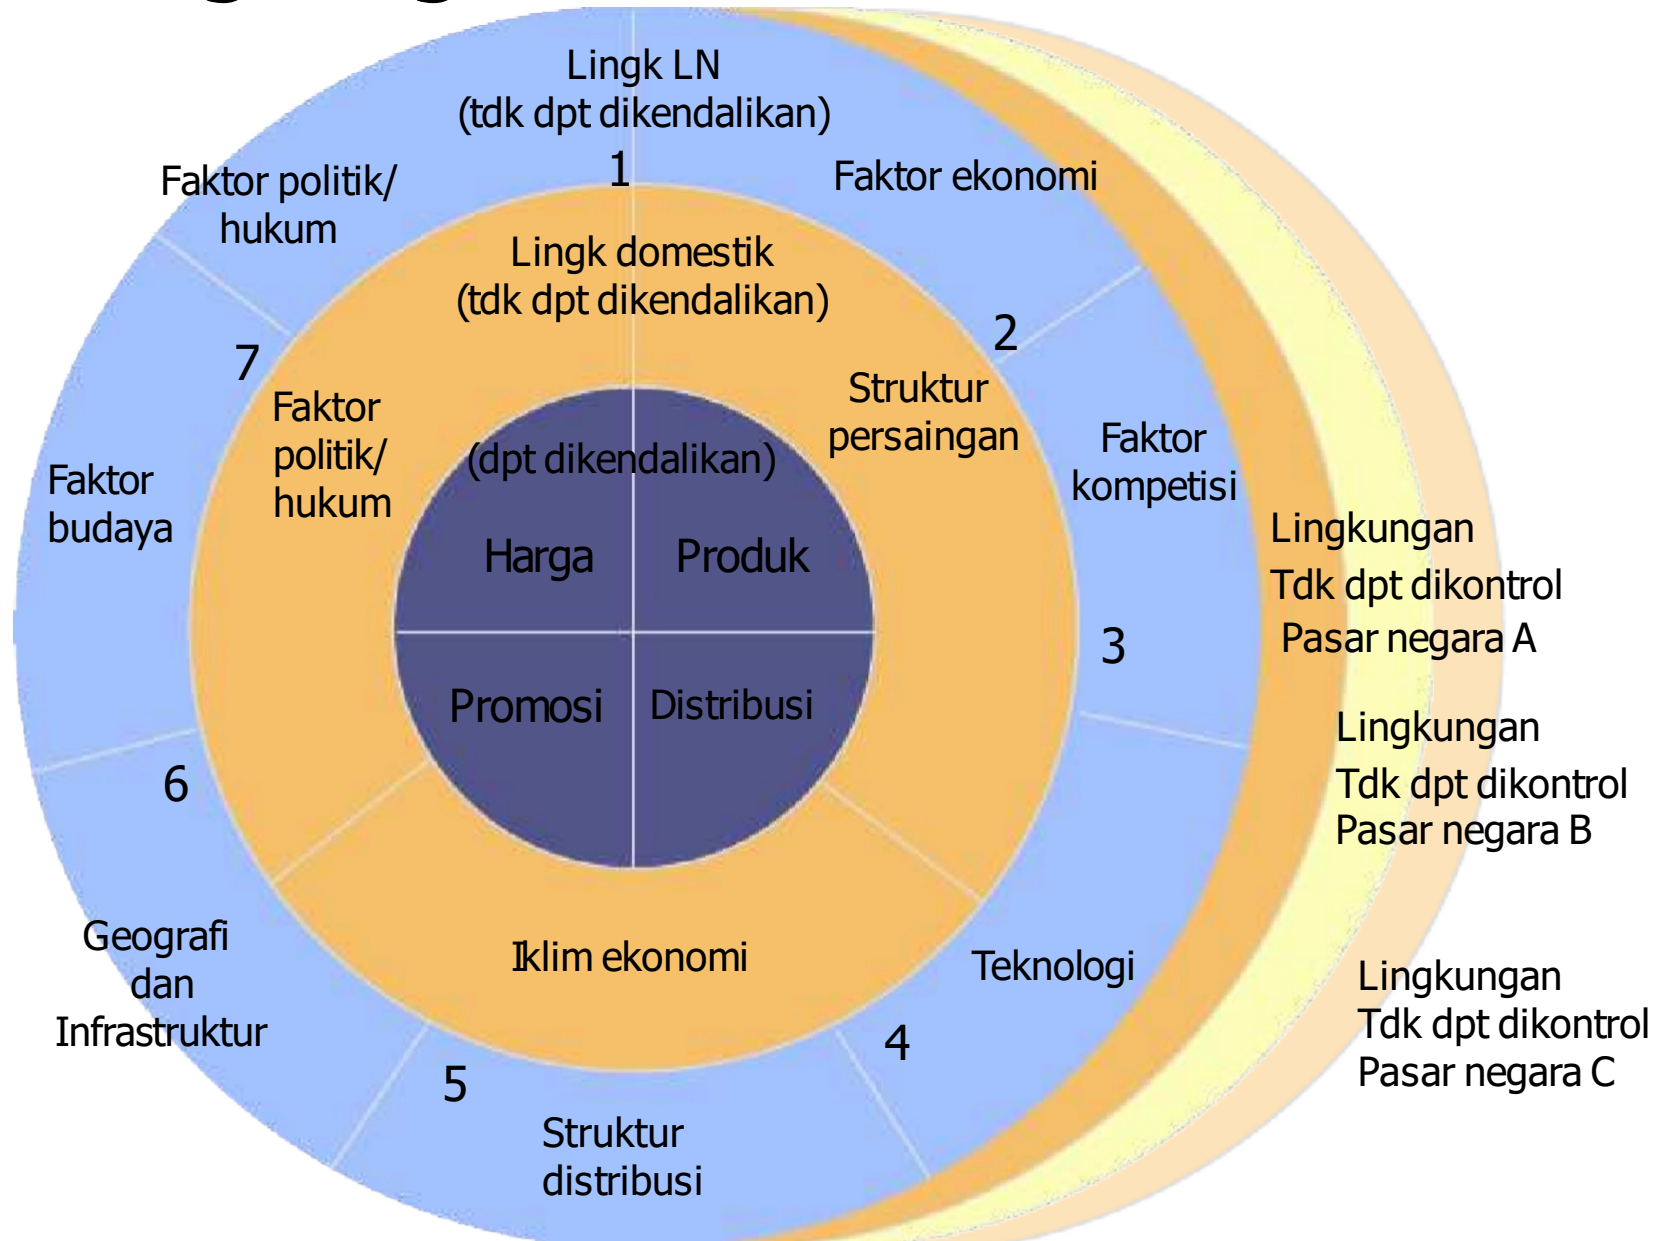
Lingk LN
(tdk dpt dikendalikan)

1

Faktor politik/
hukum

Faktor ekonomi

Lingk domestik
(tdk dpt dikendalikan)

2

7

Faktor
politik/
hukum

Struktur
persaingan

Faktor
kompetisi

(dpt dikendalikan)

Faktor
budaya

Harga

Produk

Lingkungan
Tdk dpt dikontrol
Pasar negara A

3

Promosi

Distribusi

Lingkungan
Tdk dpt dikontrol
Pasar negara B

6

Geografi
dan
Infrastruktur

Iklim ekonomi

Teknologi

Lingkungan
Tdk dpt dikontrol
Pasar negara C

4

5

Struktur
distribusi